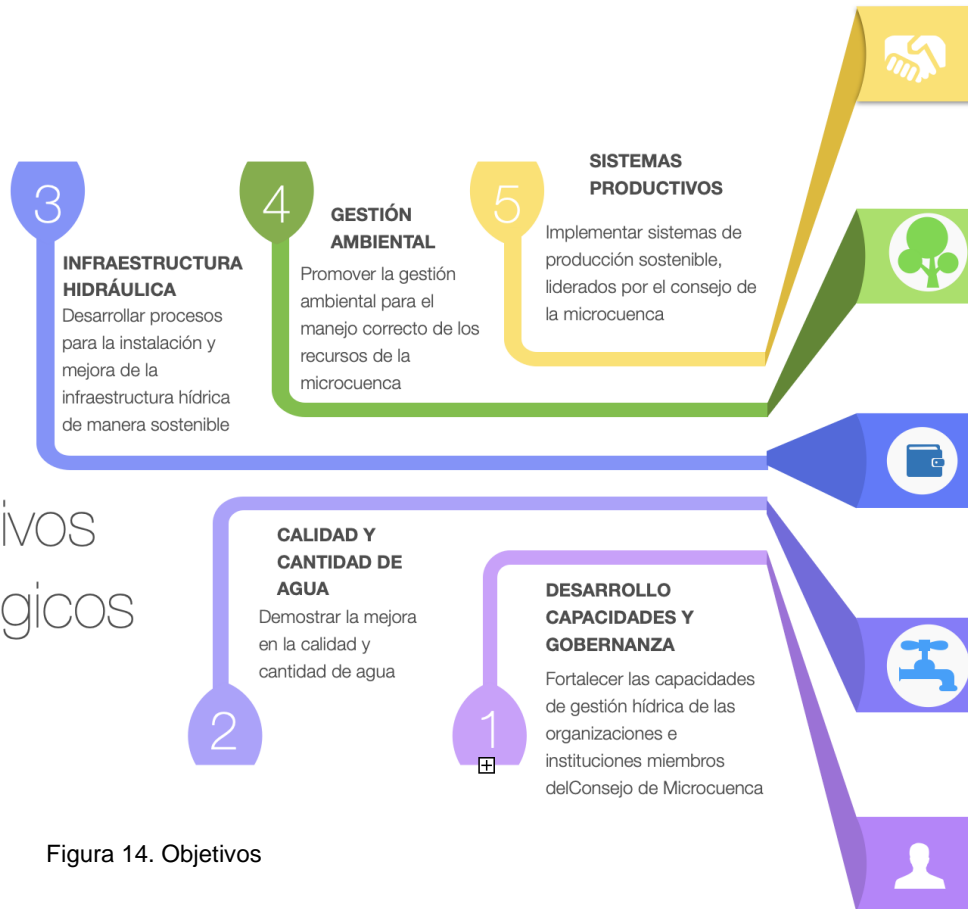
3

INFRAESTRUCTURA HIDRÁULICA
Desarrollar procesos para la instalación y mejora de la infraestructura hídrica de manera sostenible

4

GESTIÓN AMBIENTAL
Promover la gestión ambiental para el manejo correcto de los recursos de la microcuenca

5

SISTEMAS PRODUCTIVOS
Implementar sistemas de producción sostenible, liderados por el consejo de la microcuenca

ivos
gicos

CALIDAD Y CANTIDAD DE AGUA
Demostrar la mejora en la calidad y cantidad de agua

2

DESARROLLO CAPACIDADES Y GOBERNANZA
Fortalecer las capacidades de gestión hídrica de las organizaciones e instituciones miembros delConsejo de Microcuenca

1

Figura 14. Objetivos